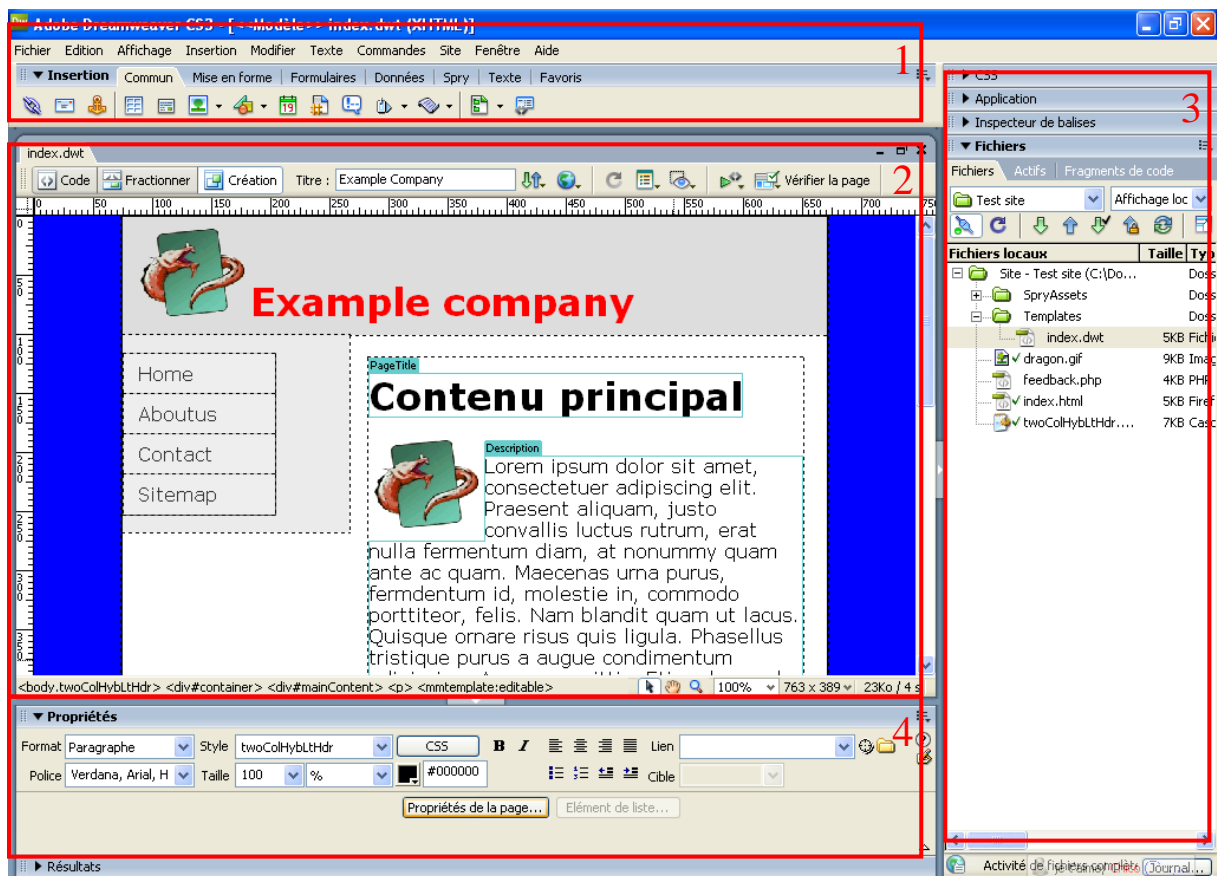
Adobe Dreamweaver CS3 - [<<Modèle>> index.dwt (XHTML)]

Fichier Edition Affichage Insertion Modifier Texte Commandes Site Fenêtre Aide

▼ Insertion Commun Mise en forme Formulaires Données Spry Texte Favoris

1

▶ CSS
▶ Application
▶ Inspecteur de balises
▼ Fichiers

3

Fichiers Actifs Fragments de code

Test site Affichage loc

| Fichiers locaux | Taille | Typ |
|---|---|---|
| Site - Test site (C:\Do... | | Doss |
| SpryAssets | | Doss |
| Templates | | Doss |
| index.dwt | 5KB | Fichi |
| dragon.gif | 9KB | Imag |
| feedback.php | 4KB | PHP |
| index.html | 5KB | Firef |
| twoColHybLtHdr.... | 7KB | Casc |

index.dwt

Code Fractionner Création Titre : Example Company Vérifier la page

2

0 50 100 150 200 250 300 350 400 450 500 550 600 650 700

Example company

Home
Aboutus
Contact
Sitemap

PageTitle
Contenu principal

Description
Lorem ipsum dolor sit amet, consectetuer adipiscing elit. Praesent aliquam, justo convallis luctus rutrum, erat nulla fermentum diam, at nonummy quam ante ac quam. Maecenas urna purus, fermdentum id, molestie in, commodo porttiteor, felis. Nam blandit quam ut lacus. Quisque ornare risus quis ligula. Phasellus tristique purus a augue condimentum

<body.twoColHybLtHdr> <div#container> <div#mainContent> <p> <mmtemplate:editable> 100% 763 x 389 23Ko / 4 s

▼ Propriétés

4

Format Paragraphe Style twoColHybLtHdr CSS B I Lien
Police Verdana, Arial, H Taille 100 % #000000 Cible

Propriétés de la page... Elément de liste...

▶ Résultats

Activité de fichiers complète. Journal...